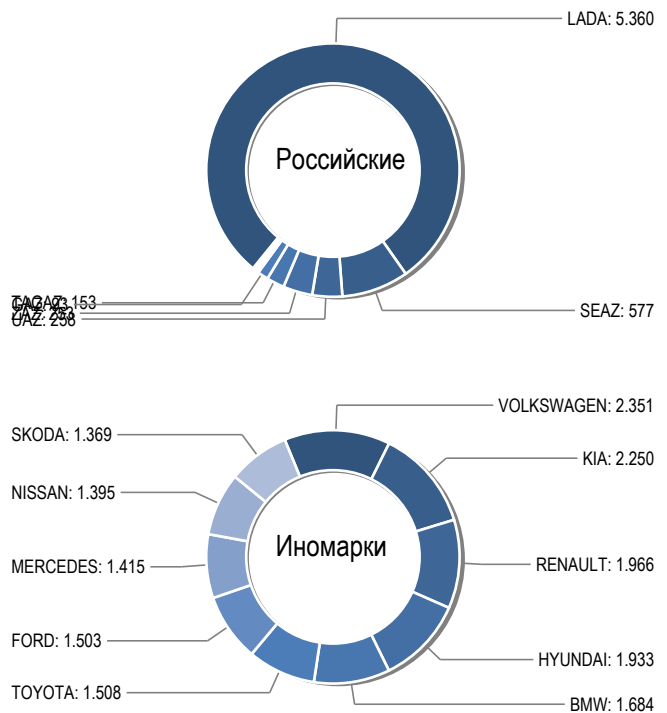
LADA: 5.360

Российские

TAGAZ: 153

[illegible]

UAZ: 258

SEAZ: 577

VOLKSWAGEN: 2.351

SKODA: 1.369

KIA: 2.250

NISSAN: 1.395

Иномарки

MERCEDES: 1.415

RENAULT: 1.966

FORD: 1.503

HYUNDAI: 1.933

TOYOTA: 1.508

BMW: 1.684